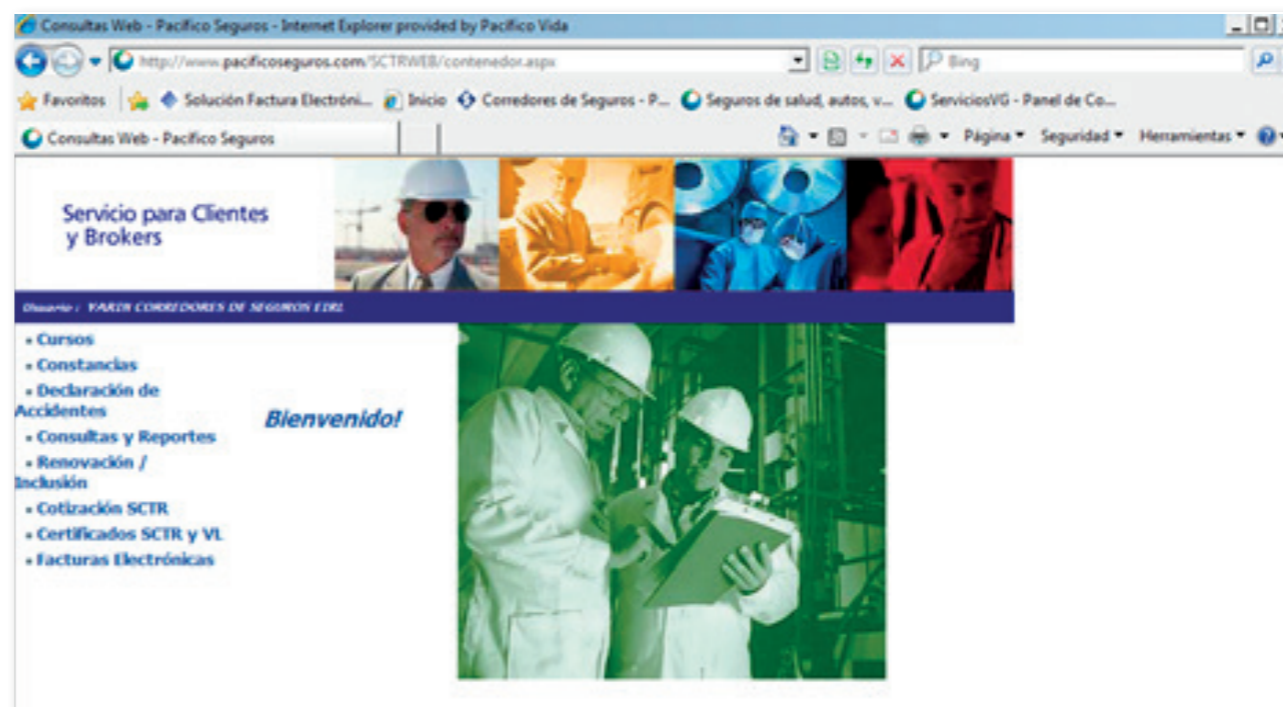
Consultas Web - Pacifico Seguros - Internet Explorer provided by Pacifico Vida

http://www.pacificoseguros.com/SCTRWEB/contenedor.aspx

Bing

Favoritos | Solución Factura Electróni... Inicio Corredores de Seguros - P... Seguros de salud, autos, v... ServiciosVG - Panel de Co...

Consultas Web - Pacifico Seguros

Página ▾ Seguridad ▾ Herramientas ▾

Servicio para Clientes y Brokers

Usuario : YAKIR CORREDORES DE SEGUROS EIRL

• Cursos
• Constancias
• Declaración de Accidentes
• Consultas y Reportes
• Renovación / Inclusión
• Cotización SCTR
• Certificados SCTR y VL
• Facturas Electrónicas

Bienvenido!